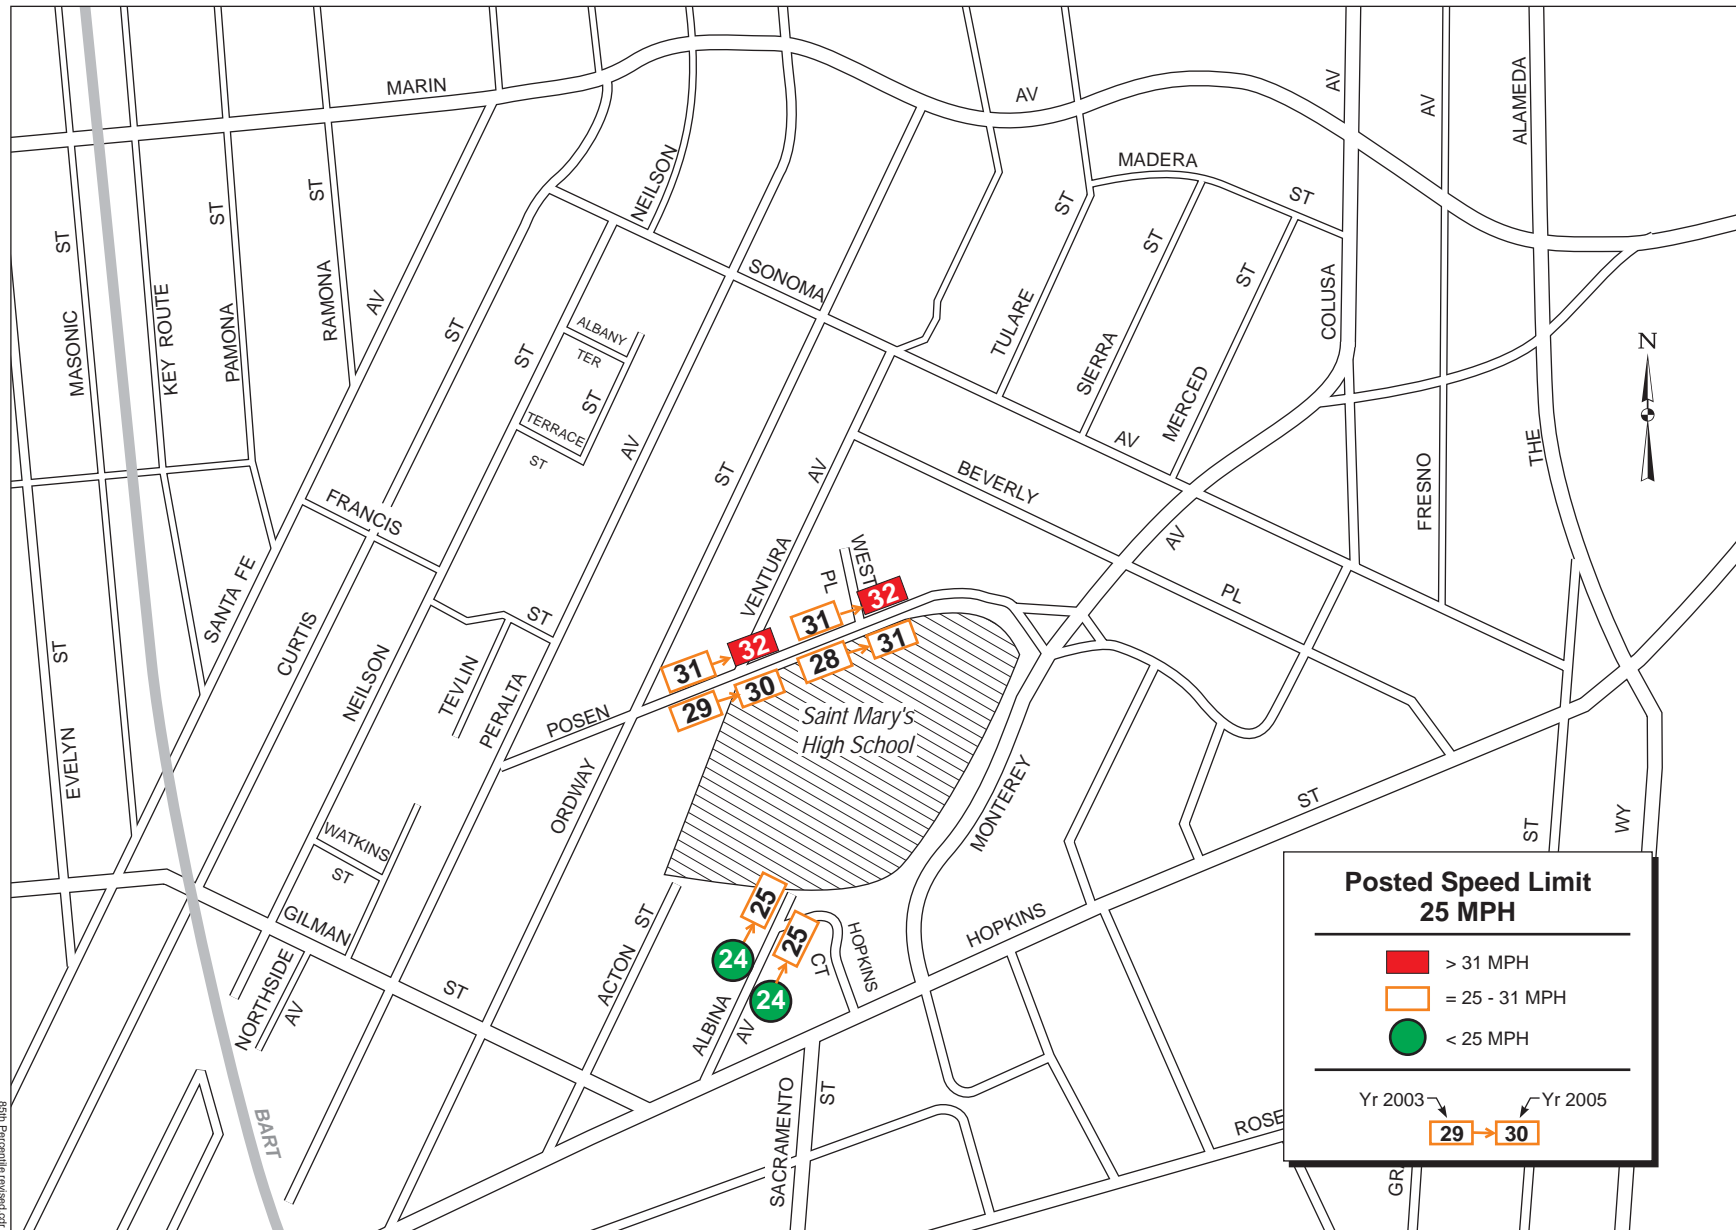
MARIN
AV
AV
AV
ALAMEDA
MADERA
ST
NEILSON
ST
ST
ST
ST
SONOMA
ST
ST
ST
ST
ALBANY
TER
ST
TERRACE
ST
MASONIC
KEY ROUTE
PAMONA
RAMONA
AV
ST
TULARE
SIERRA
MERCED
COLUSA
AV
N
AV
ST
AV
BEVERLY
FRESNO
THE
FRANCIS
VENTURA
PL
WEST
AV
SANTA FE
ST
CURTIS
NEILSON
TEVLIN
PERALTA
ST
PL
POSEN
31
32
31
32
29
30
28
31
Saint Mary's
High School
ORDWAY
MONTEREY
ST
ST
WY
EVELYN
WATKINS
ST
GILMAN
ST
25
25
24
24
ACTON
ST
ALBINA
AV
CT
HOPKINS
HOPKINS
NORTHSIDE
AV
SACRAMENTO
ST
BART
ROSE
GR
Posted Speed Limit
25 MPH
> 31 MPH
= 25 - 31 MPH
< 25 MPH
Yr 2003
Yr 2005
29
30